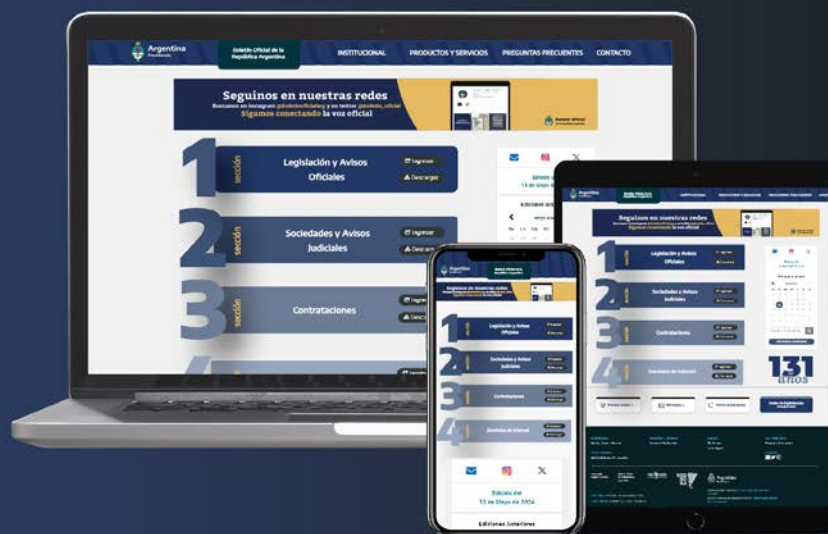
Argentina
Presidencia

Boletín Oficial de la República Argentina

INSTITUCIONAL PRODUCTOS Y SERVICIOS PREGUNTAS FRECUENTES CONTACTO

Seguinos en nuestras redes
Buscanos en Instagram @boletinoficialarg y en twitter @boletin_oficial
Sigamos conectando la voz oficial

1 sección Legislación y Avisos Oficiales Ingresar Descargar

2 sección Sociedades y Avisos Judiciales Ingresar Descargar

3 sección Contrataciones Ingresar Descargar

4

Edición del 13 de Mayo de 2024

Ediciones Anteriores

Legislación y Avisos Oficiales

Sociedades y Avisos Judiciales

Contrataciones

Dominios de Internet

131 años